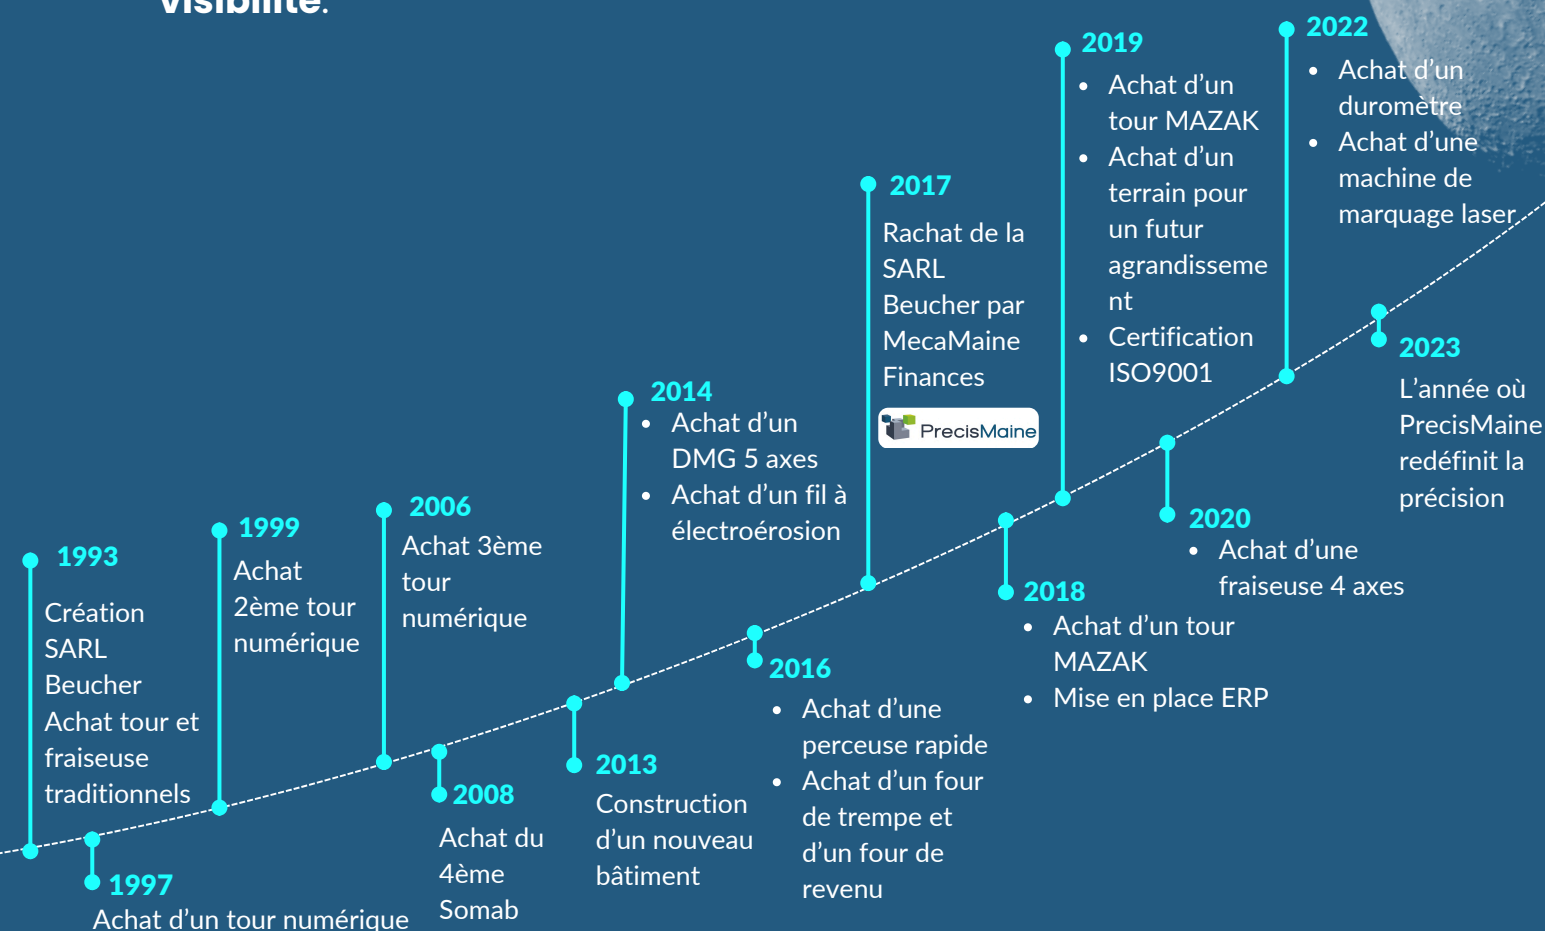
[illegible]

1993
Création SARL Beucher
Achat tour et fraiseuse traditionnels

1997
Achat d'un tour numérique

1999
Achat 2ème tour numérique

2006
Achat 3ème tour numérique

2008
Achat du 4ème Somab

2013
Construction d'un nouveau bâtiment

2014
- Achat d'un DMG 5 axes
- Achat d'un fil à électroérosion

2016
- Achat d'une perceuse rapide
- Achat d'un four de trempe et d'un four de revenu

2017
Rachat de la SARL Beucher par MecaMaine Finances

PrecisMaine

2018
- Achat d'un tour MAZAK
- Mise en place ERP

2019
- Achat d'un tour MAZAK
- Achat d'un terrain pour un futur agrandissement
- Certification ISO9001

2020
- Achat d'une fraiseuse 4 axes

2022
- Achat d'un duromètre
- Achat d'une machine de marquage laser

2023
L'année où PrecisMaine redéfinit la précision